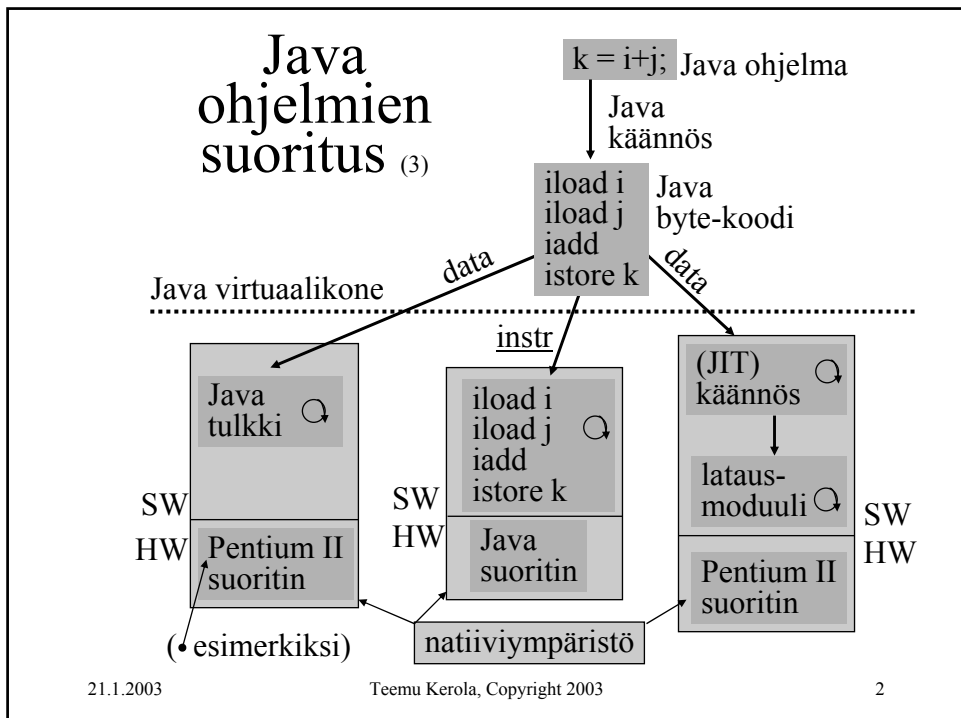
Java ohjelmien suoritus (3)

k = i+j; Java ohjelma

Java käännös

iload i
iload j
iadd
istore k

Java byte-koodi

data

data

Java virtuaalikone

instr

Java tulkki

SW
HW

Pentium II suoritin

iload i
iload j
iadd
istore k

SW
HW

Java suoritin

(JIT) käännös

lataus-moduuli

SW
HW

Pentium II suoritin

(esimerkiksi)

natiiviympäristö

21.1.2003 Teemu Kerola, Copyright 2003 2